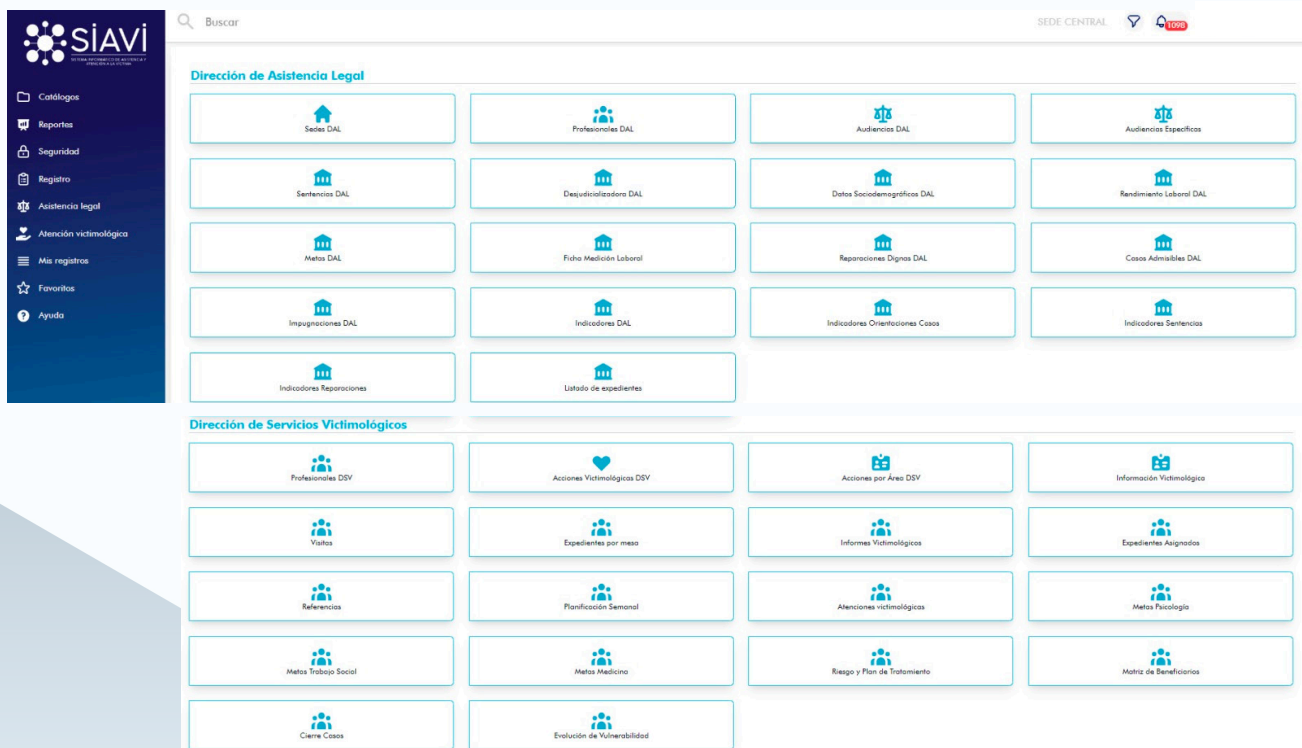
SIAVI
SISTEMA INFORMÁTICO DE ASISTENCIA Y ATENCIÓN A LA VÍCTIMA

Catálogos
Reportes
Seguridad
Registro
Asistencia legal
Atención victimológica
Mis registros
Favoritos
Ayuda

Buscar

SEDE CENTRAL 1098

Dirección de Asistencia Legal

Sedes DAL
Profesionales DAL
Audiencias DAL
Audiencias Específicas
Sentencias DAL
Desjudicializadora DAL
Datos Sociodemográficos DAL
Rendimiento Laboral DAL
Metas DAL
Ficha Medición Laboral
Reparaciones Dignas DAL
Casos Admisibles DAL
Impugnaciones DAL
Indicadores DAL
Indicadores Orientaciones Casos
Indicadores Sentencias
Indicadores Reparaciones
Listado de expedientes

Dirección de Servicios Victimológicos

Profesionales DSV
Acciones Victimológicas DSV
Acciones por Área DSV
Información Victimológica
Visitas
Expedientes por mesa
Informes Victimológicos
Expedientes Asignados
Referencias
Planificación Semanal
Atenciones victimológicas
Metas Psicología
Metas Trabajo Social
Metas Medicina
Riesgo y Plan de Tratamiento
Matriz de Beneficiarios
Cierre Casos
Evolución de Vulnerabilidad